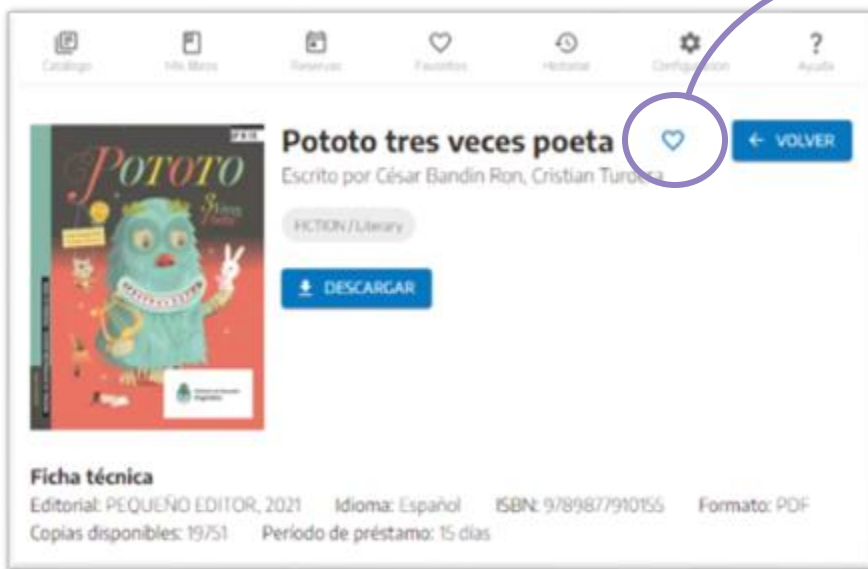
Catálogo Mis libros Reservas Favoritos Historial Configuración Ayuda

Pototo tres veces poeta

← VOLVER

Escrito por César Bandin Ron, Cristian Turdera

FICTION / Literary

DESCARGAR

POTOTO
3 veces poeta

Ficha técnica

Editorial: PEQUEÑO EDITOR, 2021 Idioma: Español ISBN: 9789877910155 Formato: PDF

Copias disponibles: 19751 Período de préstamo: 15 días